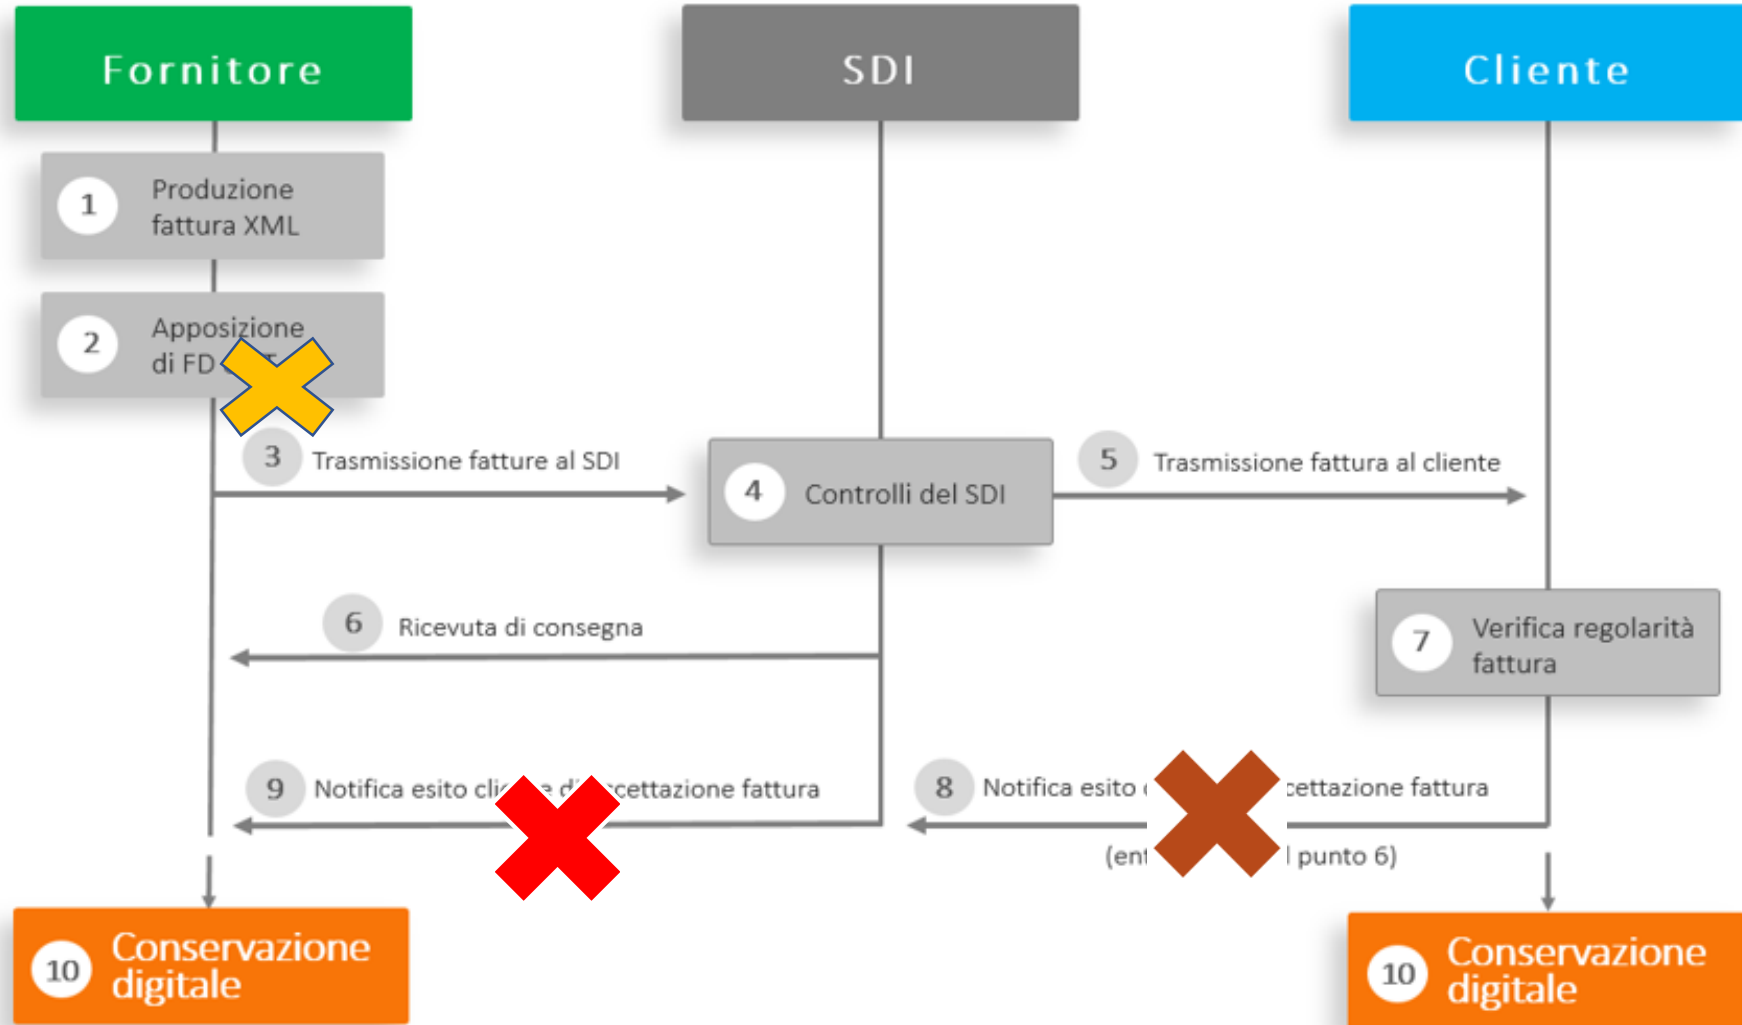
Fornitore

SDI

Cliente

1 Produzione fattura XML

2 Apposizione di FD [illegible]

3 Trasmissione fatture al SDI

4 Controlli del SDI

5 Trasmissione fattura al cliente

6 Ricevuta di consegna

7 Verifica regolarità fattura

9 Notifica esito cli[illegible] d'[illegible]cettazione fattura

8 Notifica esito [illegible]cettazione fattura

(ent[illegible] punto 6)

10 Conservazione digitale

10 Conservazione digitale